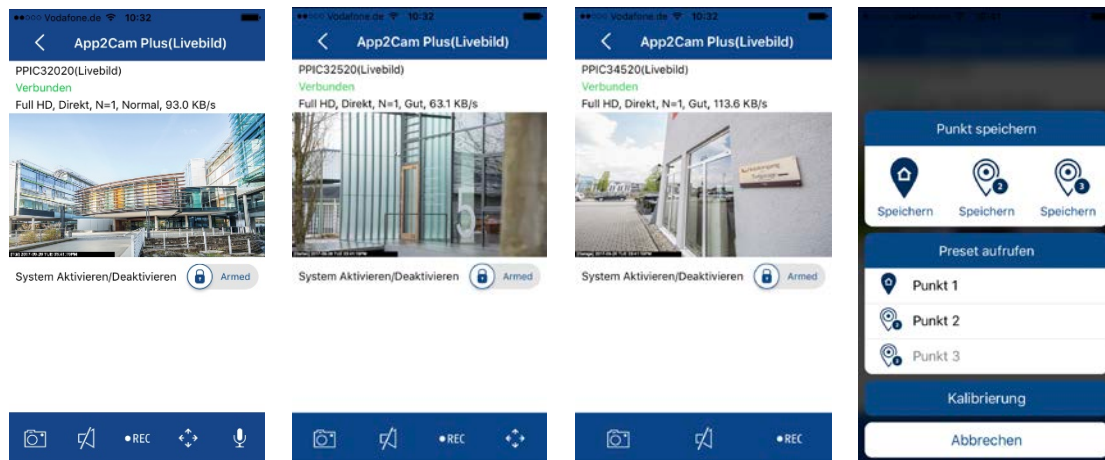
Vodafone.de 10:32

App2Cam Plus(Livebild)

PPIC32020(Livebild)
Verbunden
Full HD, Direkt, N=1, Normal, 93.0 KB/s

System Aktivieren/Deaktivieren Armed

REC

Vodafone.de 10:32

App2Cam Plus(Livebild)

PPIC32520(Livebild)
Verbunden
Full HD, Direkt, N=1, Gut, 63.1 KB/s

System Aktivieren/Deaktivieren Armed

REC

Vodafone.de 10:32

App2Cam Plus(Livebild)

PPIC34520(Livebild)
Verbunden
Full HD, Direkt, N=1, Gut, 113.6 KB/s

System Aktivieren/Deaktivieren Armed

REC

Punkt speichern

Speichern Speichern Speichern

Preset aufrufen

Punkt 1
Punkt 2
Punkt 3

Kalibrierung

Abbrechen